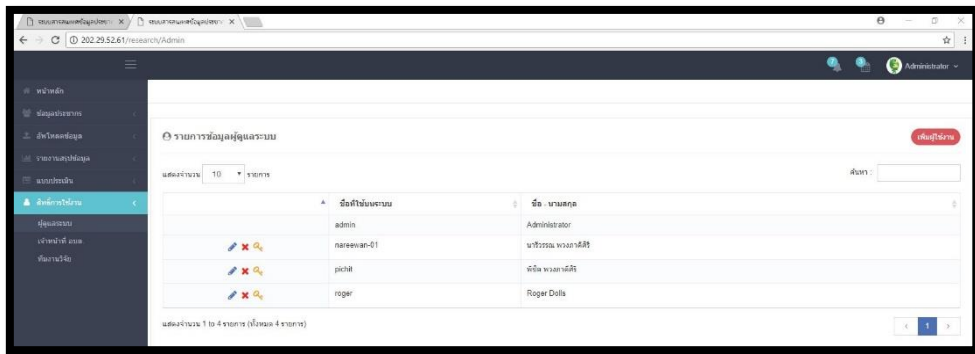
ระบบสารสนเทศข้อมูลประชา ×  ระบบสารสนเทศข้อมูลประชา ×

202.29.52.61/research/Admin

Administrator

หน้าหลัก
ข้อมูลประชากร
อัพโหลดข้อมูล
รายงานสรุปข้อมูล
แบบประเมิน
ตั้งค่าการใช้งาน
ผู้ดูแลระบบ
เจ้าหน้าที่ อบต.
หัวข้อการวิจัย

รายการข้อมูลผู้ดูแลระบบ

เพิ่มผู้ใช้งาน

แสดงจำนวน 10 รายการ

ค้นหา :

| | ชื่อที่ใช้ในระบบ | ชื่อ - นามสกุล |
|---|---|---|
| | admin | Administrator |
| | nareewan-01 | นารีวรรณ พวงภาคีศิริ |
| | pichit | พิชิต พวงภาคีศิริ |
| | roger | Roger Dolls |

แสดงจำนวน 1 to 4 รายการ (ทั้งหมด 4 รายการ)

1